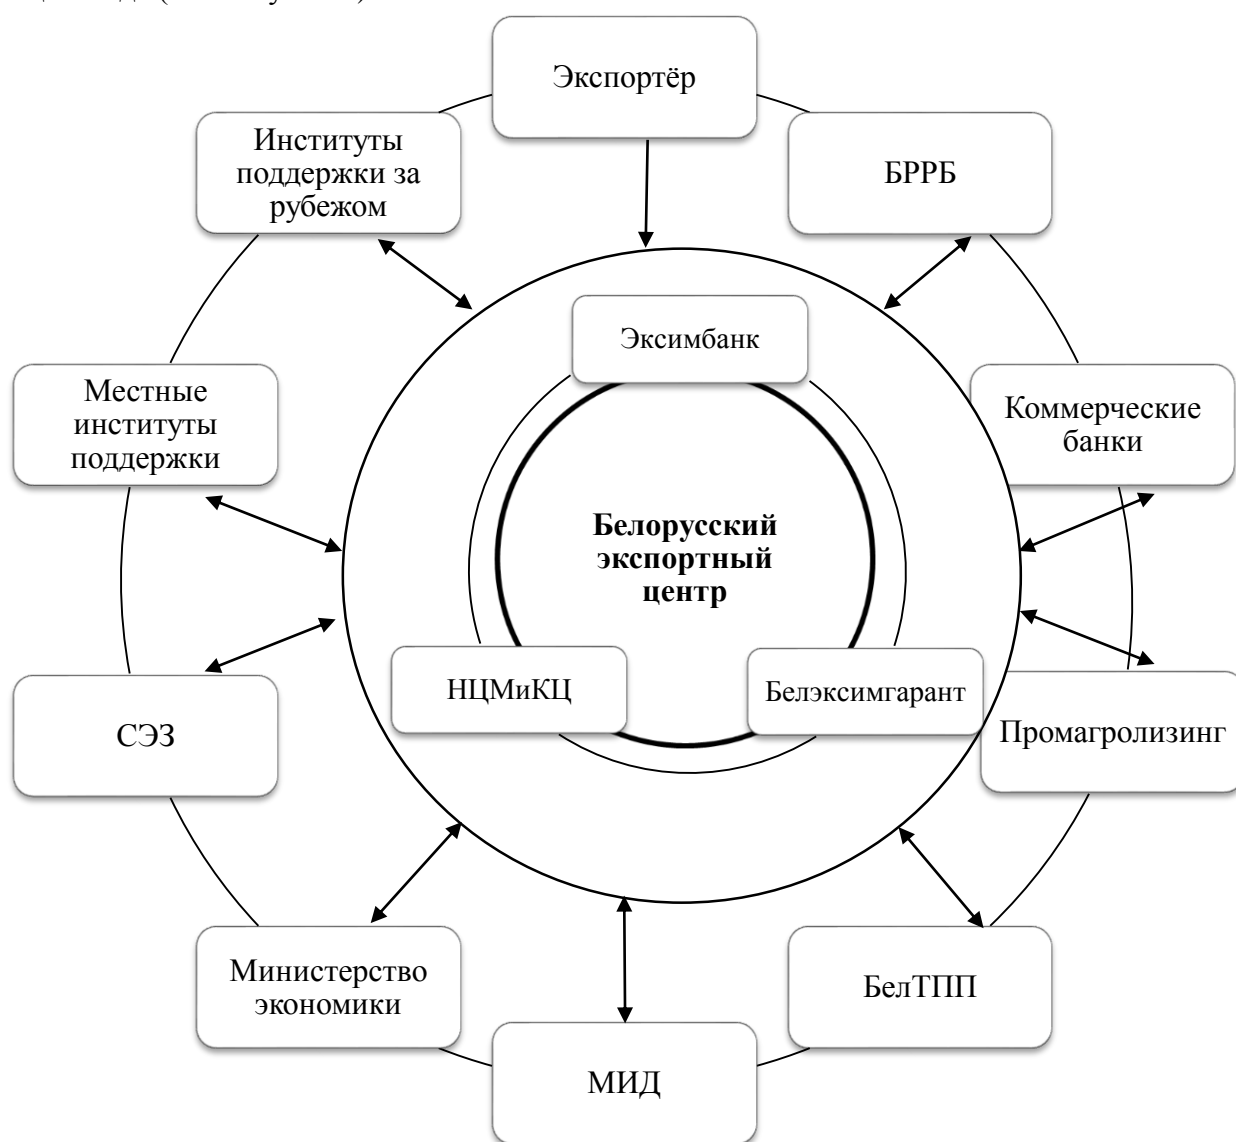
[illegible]

Экспортёр

Институты поддержки за рубежом

БРРБ

Эксимбанк

Местные институты поддержки

Коммерческие банки

Белорусский экспортный центр

НЦМиКЦ

Белэксимгарант

СЭЗ

Промагролизинг

Министерство экономики

БелТПП

МИД